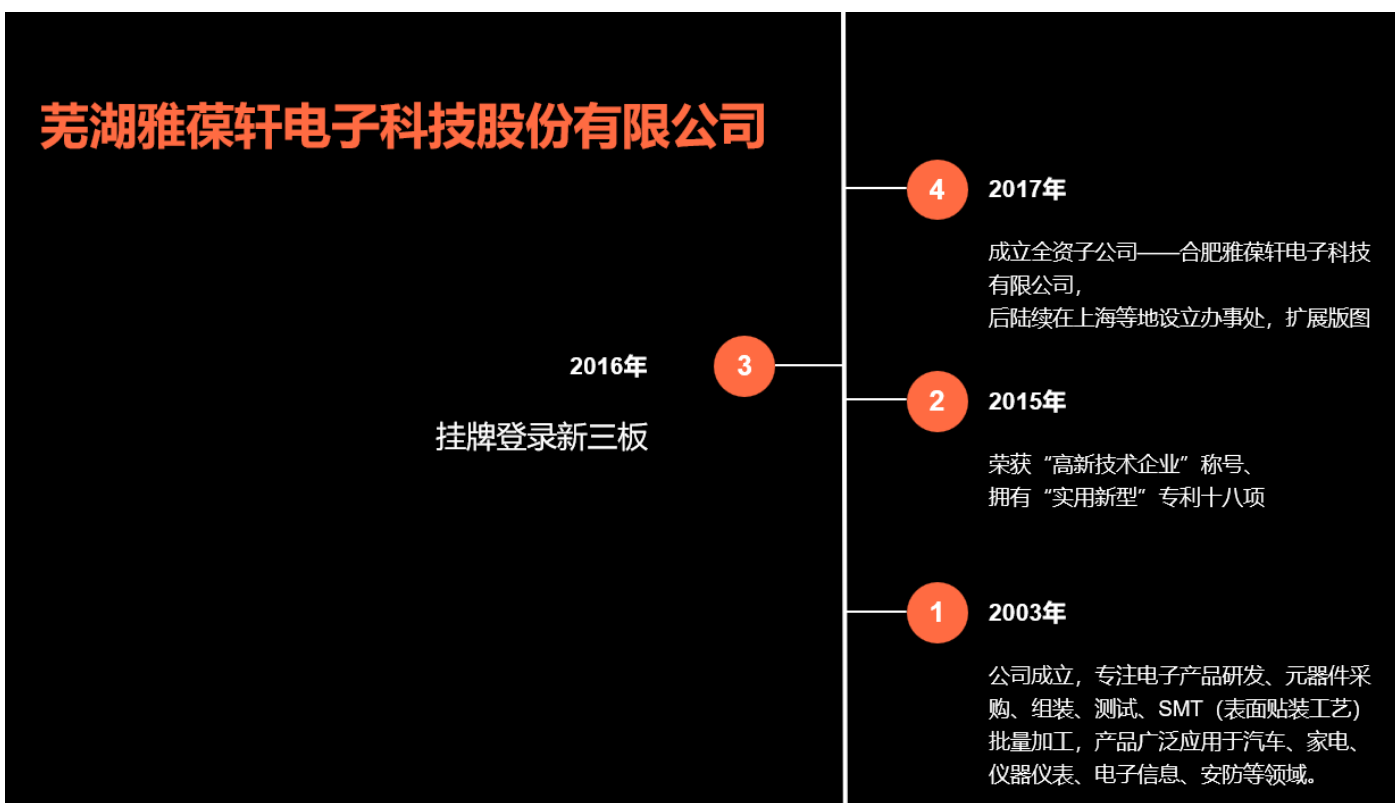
芜湖雅葆轩电子科技股份有限公司

4
2017年

成立全资子公司——合肥雅葆轩电子科技有限公司，
后陆续在上海等地设立办事处，扩展版图

3
2016年

挂牌登录新三板

2
2015年

荣获“高新技术企业”称号、
拥有“实用新型”专利十八项

1
2003年

公司成立，专注电子产品研发、元器件采购、组装、测试、SMT（表面贴装工艺）批量加工，产品广泛应用于汽车、家电、仪器仪表、电子信息、安防等领域。